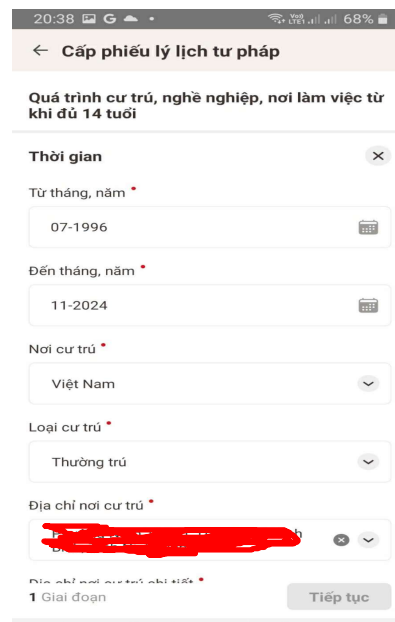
20:38 G • Vo) LTE1 68%

← Cấp phiếu lý lịch tư pháp

Quá trình cư trú, nghề nghiệp, nơi làm việc từ khi đủ 14 tuổi

Thời gian ×

Từ tháng, năm •

07-1996

Đến tháng, năm •

11-2024

Nơi cư trú •

Việt Nam

Loại cư trú •

Thường trú

Địa chỉ nơi cư trú •

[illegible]

Địa chỉ nơi cư trú chi tiết •

1 Giai đoạn

Tiếp tục